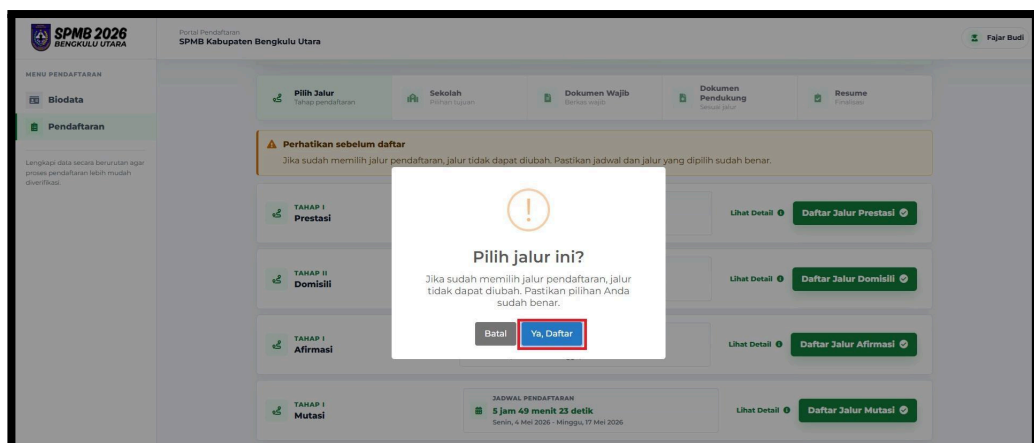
SPMB 2026
BENGKULU UTARA

Portal Pendaftaran
SPMB Kabupaten Bengkulu Utara

Fajar Budi

MENU PENDAFTARAN

Biodata

Pendaftaran

Lengkapi data secara berurutan agar proses pendaftaran lebih mudah diverifikasi.

Pilih Jalur
Tahap pendaftaran

Sekolah
Pilihan tujuan

Dokumen Wajib
Berkas wajib

Dokumen Pendukung
Sesuai jalur

Resume
Finalisasi

Perhatikan sebelum daftar
Jika sudah memilih jalur pendaftaran, jalur tidak dapat diubah. Pastikan jadwal dan jalur yang dipilih sudah benar.

TAHAP I
Prestasi

Lihat Detail

Daftar Jalur Prestasi

TAHAP II
Domisili

Lihat Detail

Daftar Jalur Domisili

TAHAP I
Afirmasi

Lihat Detail

Daftar Jalur Afirmasi

TAHAP I
Mutasi

JADWAL PENDAFTARAN
5 jam 49 menit 23 detik
Senin, 4 Mei 2026 - Minggu, 17 Mei 2026

Lihat Detail

Daftar Jalur Mutasi

!

Pilih jalur ini?

Jika sudah memilih jalur pendaftaran, jalur tidak dapat diubah. Pastikan pilihan Anda sudah benar.

Batal

Ya, Daftar